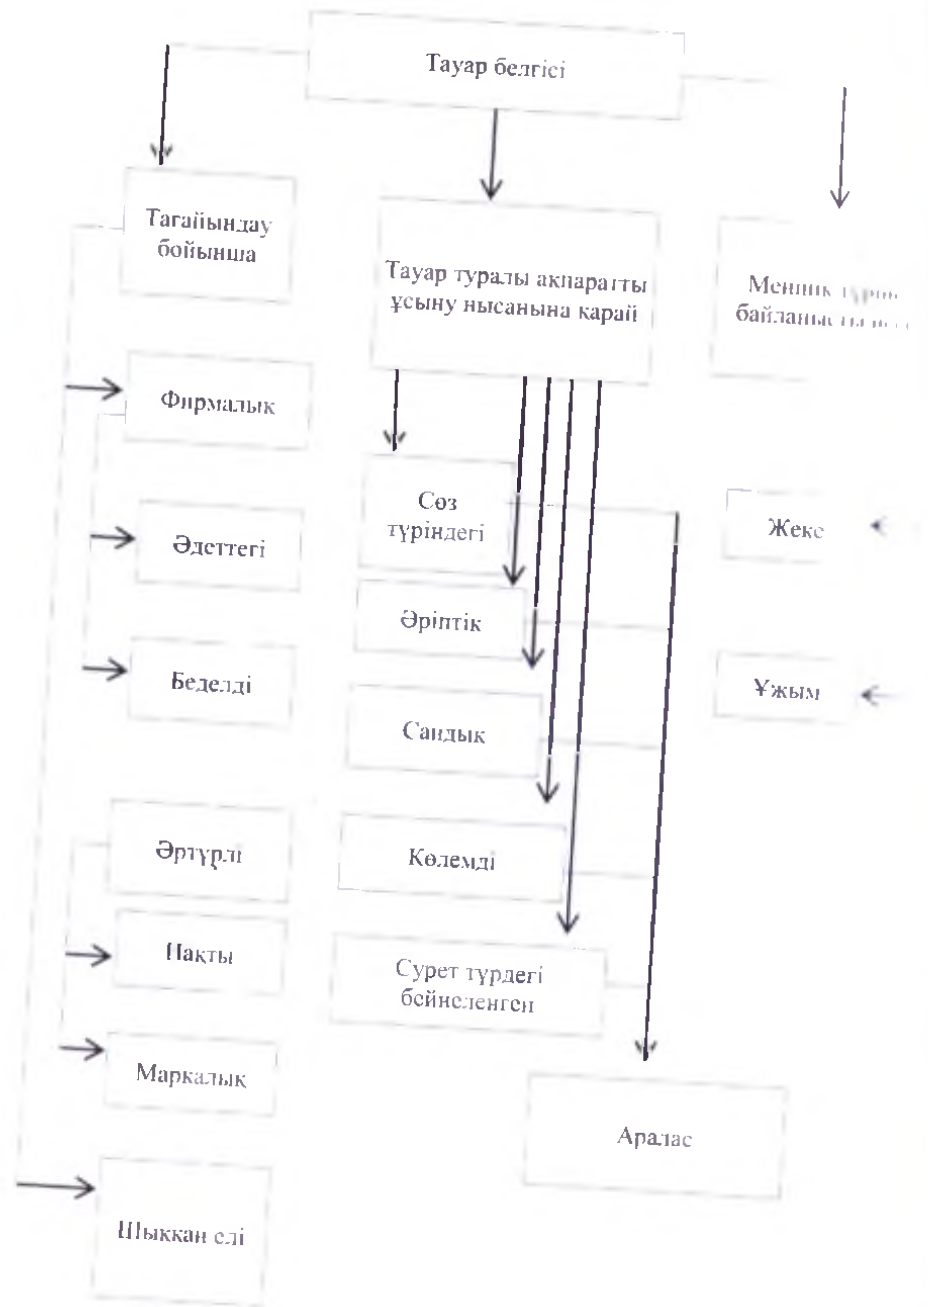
Тауар белгісі

Тағайындау бойынша

Тауар туралы ақпаратты ұсыну нысанына қарай

Меншік түрі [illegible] байланысты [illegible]

Фирмалық

Әдеттегі

Беделді

Әртүрлі

Нақты

Маркалық

Шыққан елі

Сөз түріндегі

Әріптік

Сандық

Көлемді

Сурет түрдегі бейнеленген

Аралас

Жеке

Ұжым